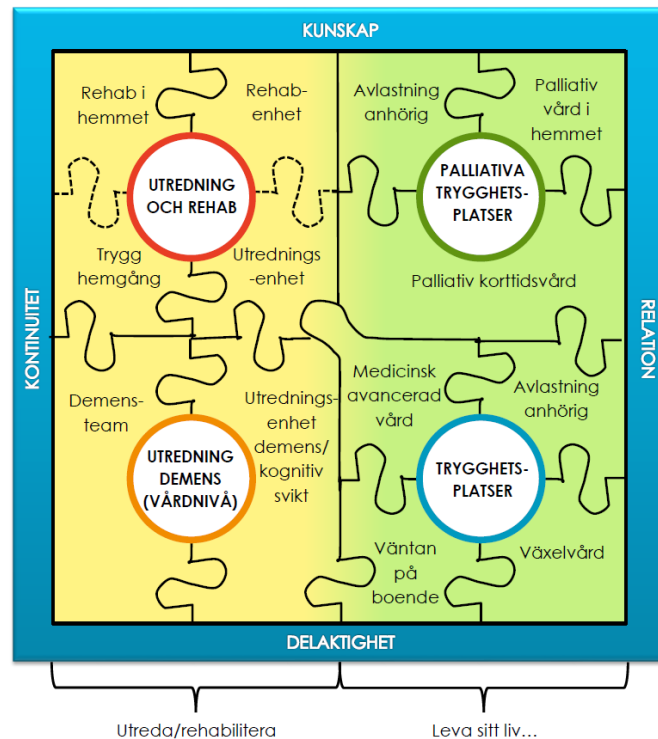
KUNSKAP

Rehab i hemmet

Rehab-enhet

UTREDNING OCH REHAB

Trygg hemgång

Utrednings-enhet

Avlastning anhörig

Palliativ vård i hemmet

PALLIATIVA TRYGGHETS-PLATSER

Palliativ korttidsvård

KONTINUITET

RELATION

Demens-team

Utrednings-enhet demens/ kognitiv svikt

UTREDNING DEMENS (VÅRDNIVÅ)

Medicinsk avancerad vård

Avlastning anhörig

TRYGGHETS-PLATSER

Väntan på boende

Växelvård

DELAKTIGHET

Utreda/rehabilitera

Leva sitt liv…